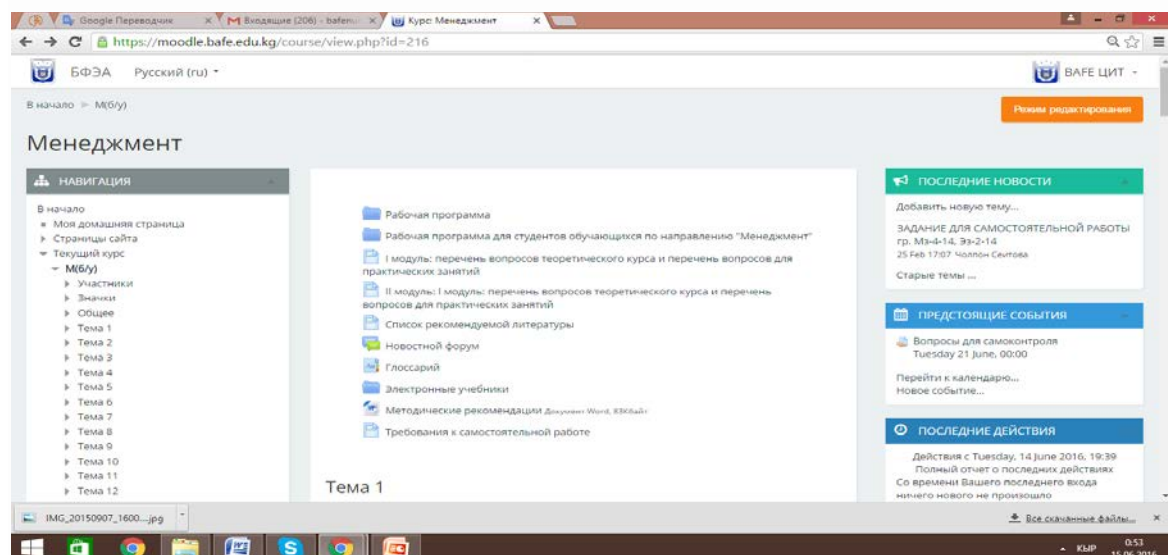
Google Переводчик × Входящие (206) - bafeu × Курс: Менеджмент ×

https://moodle.bafe.edu.kg/course/view.php?id=216

БФЭА Русский (ru)

BAFE ЦИТ

В начало ► М(б/у)

Режим редактирования

Менеджмент

НАВИГАЦИЯ

В начало
Моя домашняя страница
Страницы сайта
Текущий курс
М(б/у)
Участники
Значки
Общее
Тема 1
Тема 2
Тема 3
Тема 4
Тема 5
Тема 6
Тема 7
Тема 8
Тема 9
Тема 10
Тема 11
Тема 12

Рабочая программа

Рабочая программа для студентов обучающихся по направлению "Менеджмент"

I модуль: перечень вопросов теоретического курса и перечень вопросов для практических занятий

II модуль: I модуль: перечень вопросов теоретического курса и перечень вопросов для практических занятий

Список рекомендуемой литературы

Новостной форум

Глоссарий

Электронные учебники

Методические рекомендации Документ Word, 83Кбайт

Требования к самостоятельной работе

Тема 1

ПОСЛЕДНИЕ НОВОСТИ

Добавить новую тему...

ЗАДАНИЕ ДЛЯ САМОСТОЯТЕЛЬНОЙ РАБОТЫ гр. Мэ-4-14, Эз-2-14

25 Feb 17:07 Чолпон Сеитова

Старые темы ...

ПРЕДСТОЯЩИЕ СОБЫТИЯ

Вопросы для самоконтроля
Tuesday 21 June, 00:00

Перейти к календарю...
Новое событие...

ПОСЛЕДНИЕ ДЕЙСТВИЯ

Действия с Tuesday, 14 June 2016, 19:39
Полный отчет о последних действиях
Со времени Вашего последнего входа ничего нового не произошло

IMG_20150907_1600....jpg

Все скачанные файлы...

КЫР 0:53 15.06.2016